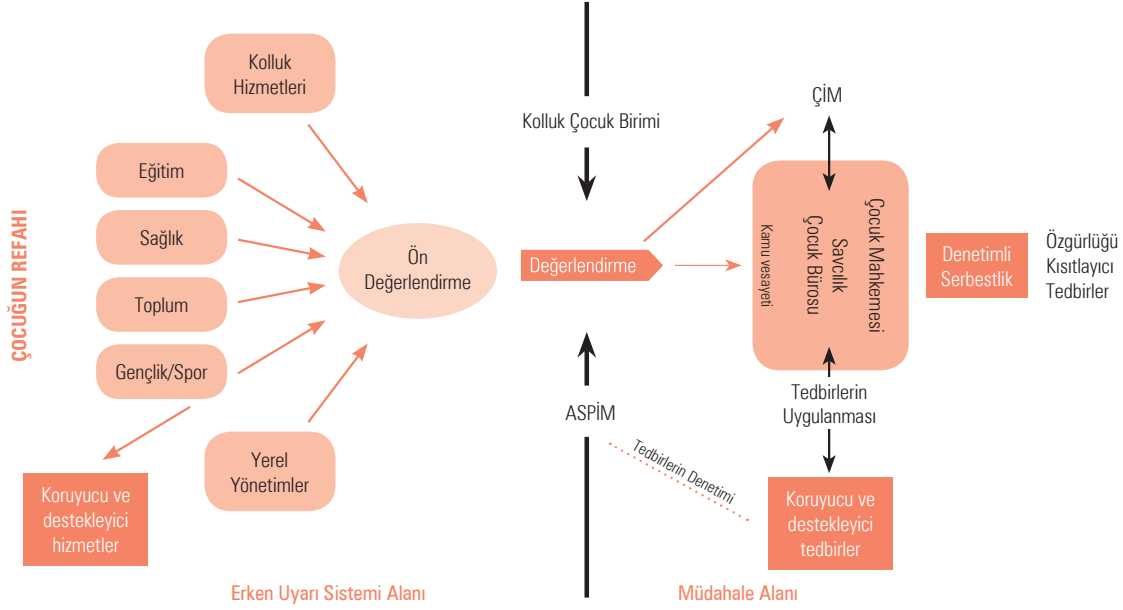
ÇOCUĞUN REFAHI

Kolluk Hizmetleri

Eğitim

Sağlık

Toplum

Gençlik/Spor

Yerel Yönetimler

Ön Değerlendirme

Koruyucu ve destekleyici hizmetler

Erken Uyarı Sistemi Alanı

Kolluk Çocuk Birimi

Değerlendirme

ASPİM

Tedbirlerin Denetimi

ÇİM

Çocuk Mahkemesi
Savcılık
Çocuk Bürosu
Kamu vesayeti

Tedbirlerin Uygulanması

Koruyucu ve destekleyici tedbirler

Denetimli Serbestlik

Özgürlüğü Kısıtlayıcı Tedbirler

Müdahale Alanı